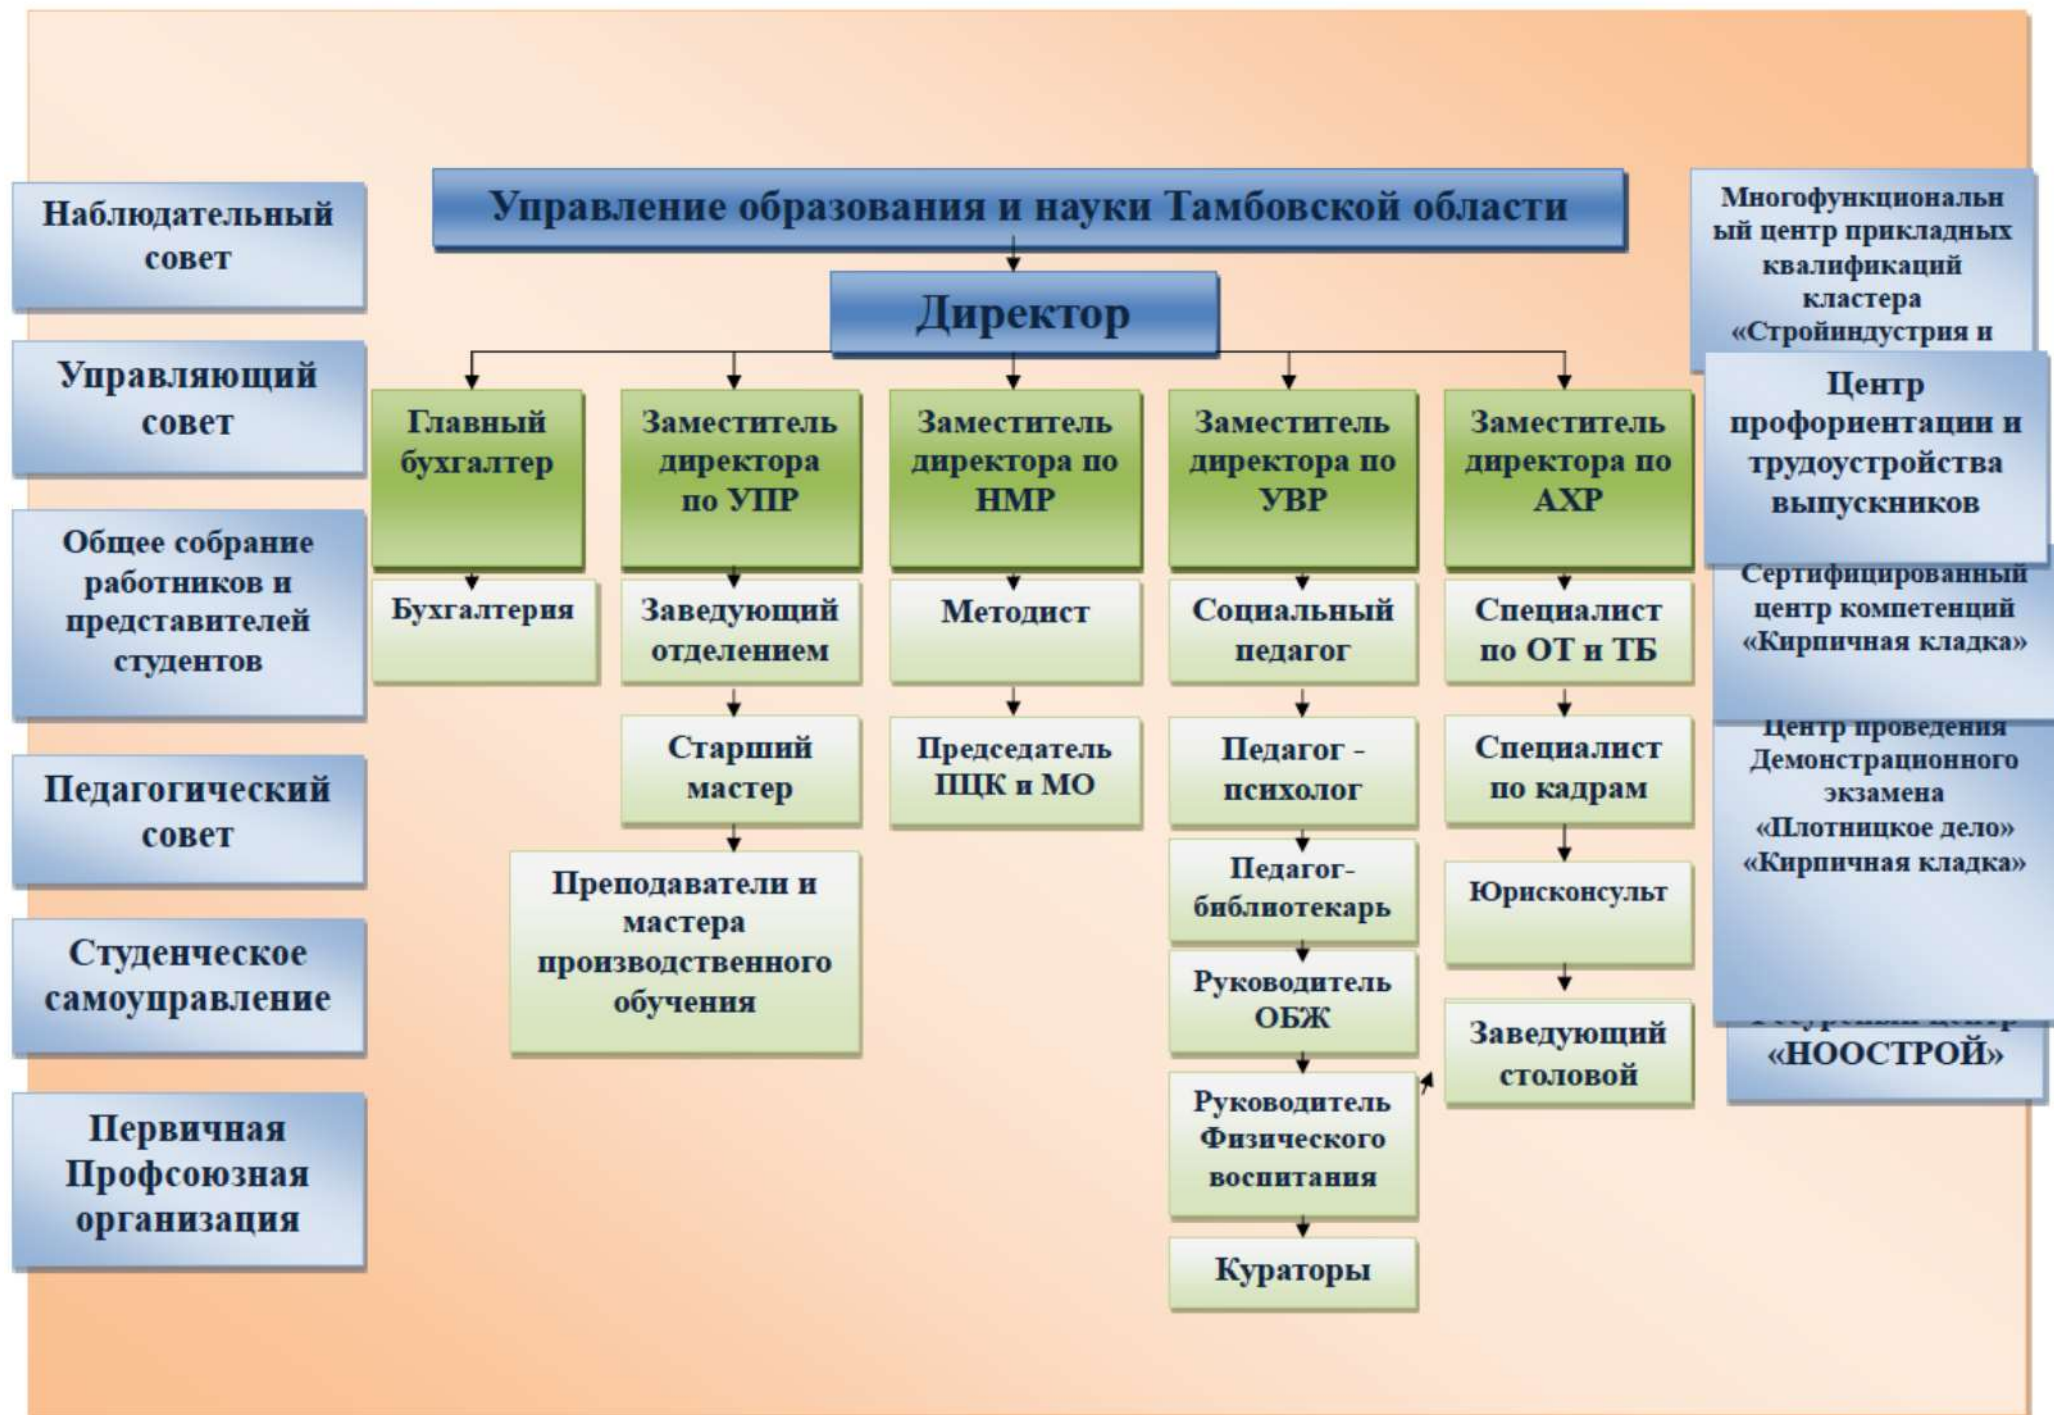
Наблюдательный совет

Управляющий совет

Общее собрание работников и представителей студентов

Педагогический совет

Студенческое самоуправление

Первичная Профсоюзная организация

Управление образования и науки Тамбовской области

Директор

Главный бухгалтер

Бухгалтерия

Заместитель директора по УПР

Заведующий отделением

Старший мастер

Преподаватели и мастера производственного обучения

Заместитель директора по НМР

Методист

Председатель ПЦК и МО

Заместитель директора по УВР

Социальный педагог

Педагог - психолог

Педагог-библиотекарь

Руководитель ОБЖ

Руководитель Физического воспитания

Кураторы

Заместитель директора по АХР

Специалист по ОТ и ТБ

Специалист по кадрам

Юрисконсульт

Заведующий столовой

Многофункциональный центр прикладных квалификаций кластера «Стройиндустрия и

Центр профориентации и трудоустройства выпускников

Сертифицированный центр компетенций «Кирпичная кладка»

Центр проведения Демонстрационного экзамена «Плотницкое дело» «Кирпичная кладка»

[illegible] «НООСТРОЙ»